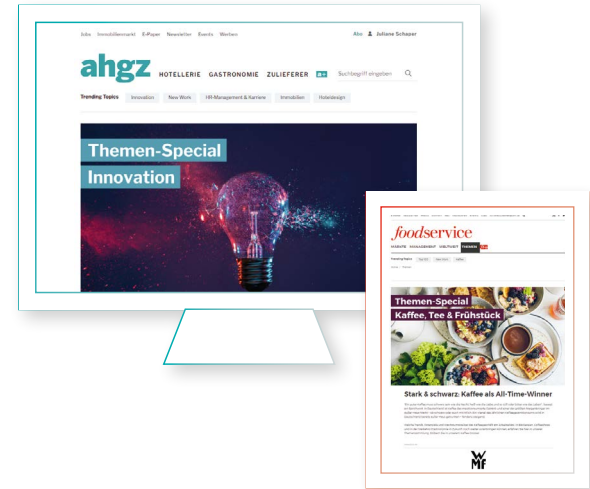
Jobs Immobilienmarkt E-Paper Newsletter Events Werben

Abo Juliane Schaper

ahgz HOTELLERIE GASTRONOMIE ZULIEFERER

Suchbegriff eingeben

Trending Topics Innovation New Work HR-Management & Karriere Immobilien Hoteldesign

Themen-Special
Innovation

foodservice

MÄRKTE MANAGEMENT WELTSICHT THEMEN

Trending Topics

Themen-Special
Kaffee, Tee & Frühstück

Stark & schwarz: Kaffee als All-Time-Winner

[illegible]

WMF